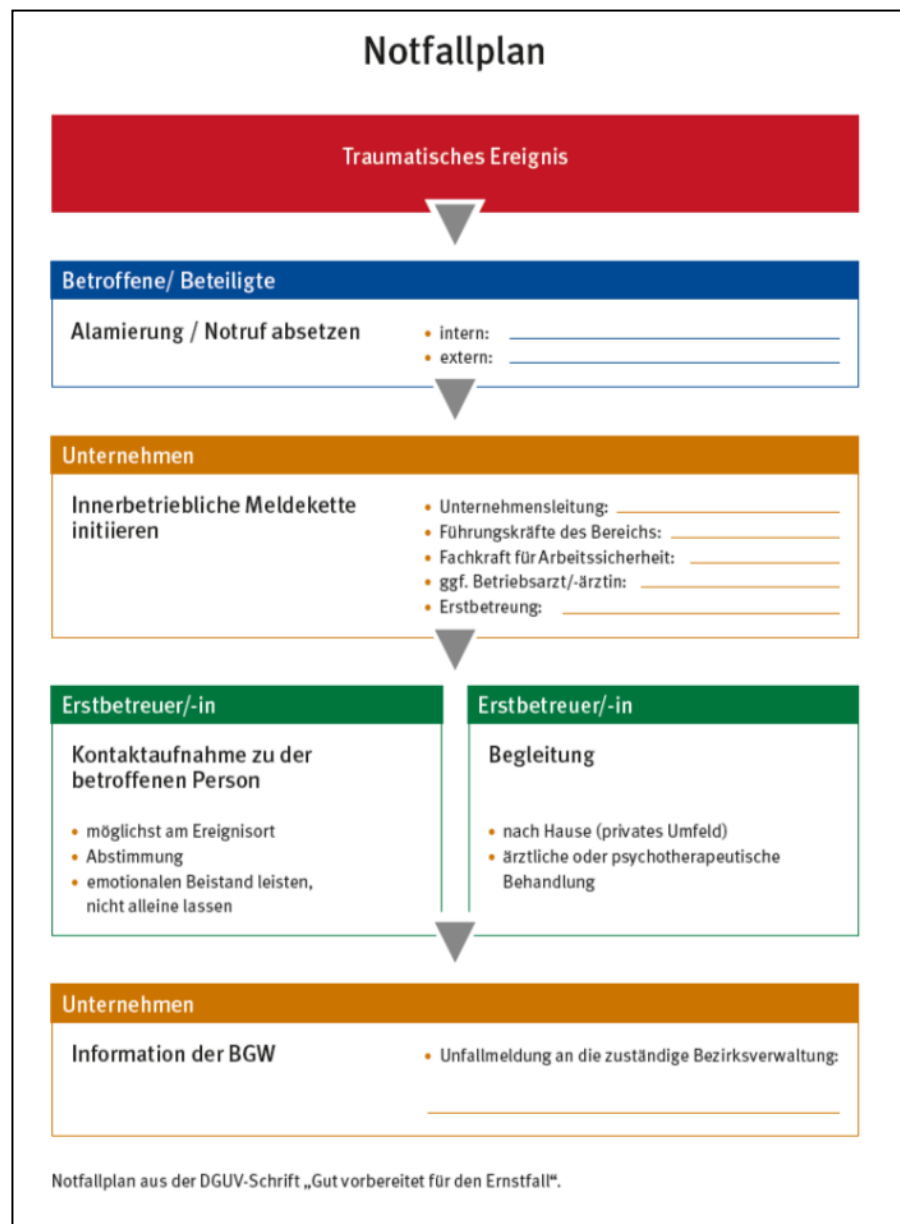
Notfallplan

Traumatisches Ereignis

Betroffene/ Beteiligte

Alamierung / Notruf absetzen

- intern: ____________
- extern: ____________

Unternehmen

Innerbetriebliche Meldekette initiieren

- Unternehmensleitung: ____________
- Führungskräfte des Bereichs: ____________
- Fachkraft für Arbeitssicherheit: ____________
- ggf. Betriebsarzt/-ärztin: ____________
- Erstbetreung: ____________

Erstbetreuer/-in

Kontaktaufnahme zu der betroffenen Person

- möglichst am Ereignisort
- Abstimmung
- emotionalen Beistand leisten, nicht alleine lassen

Erstbetreuer/-in

Begleitung

- nach Hause (privates Umfeld)
- ärztliche oder psychotherapeutische Behandlung

Unternehmen

Information der BGW

- Unfallmeldung an die zuständige Bezirksverwaltung: ____________

Notfallplan aus der DGUV-Schrift „Gut vorbereitet für den Ernstfall".